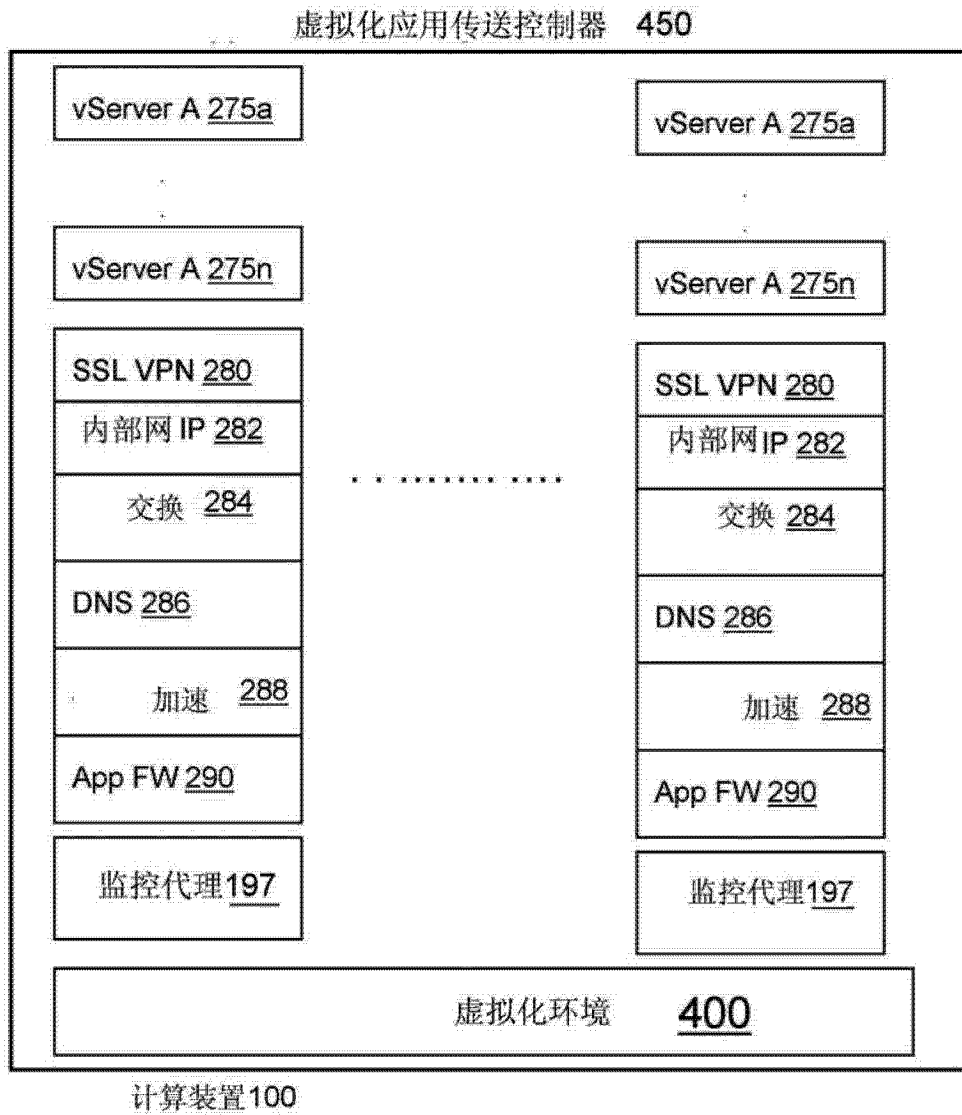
虚拟化应用传送控制器 450

vServer A 275a

vServer A 275n

SSL VPN 280

内部网 IP 282

交换 284

DNS 286

加速 288

App FW 290

监控代理197

vServer A 275a

vServer A 275n

SSL VPN 280

内部网 IP 282

交换 284

DNS 286

加速 288

App FW 290

监控代理197

虚拟化环境 400

计算装置100